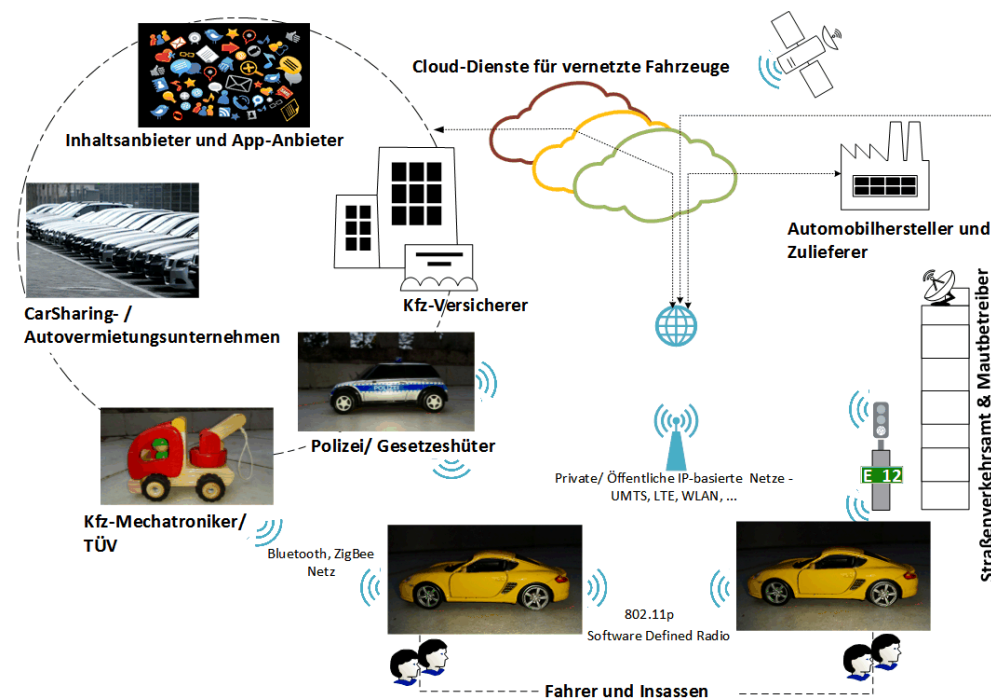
Cloud-Dienste für vernetzte Fahrzeuge

Inhaltsanbieter und App-Anbieter

Automobilhersteller und Zulieferer

CarSharing- / Autovermietungsunternehmen

Kfz-Versicherer

POLIZEI

Polizei/ Gesetzeshüter

Straßenverkehrsamt & Mautbetreiber

E 12

Private/ Öffentliche IP-basierte Netze - UMTS, LTE, WLAN, ...

Kfz-Mechatroniker/ TÜV

Bluetooth, ZigBee Netz

802.11p
Software Defined Radio

Fahrer und Insassen